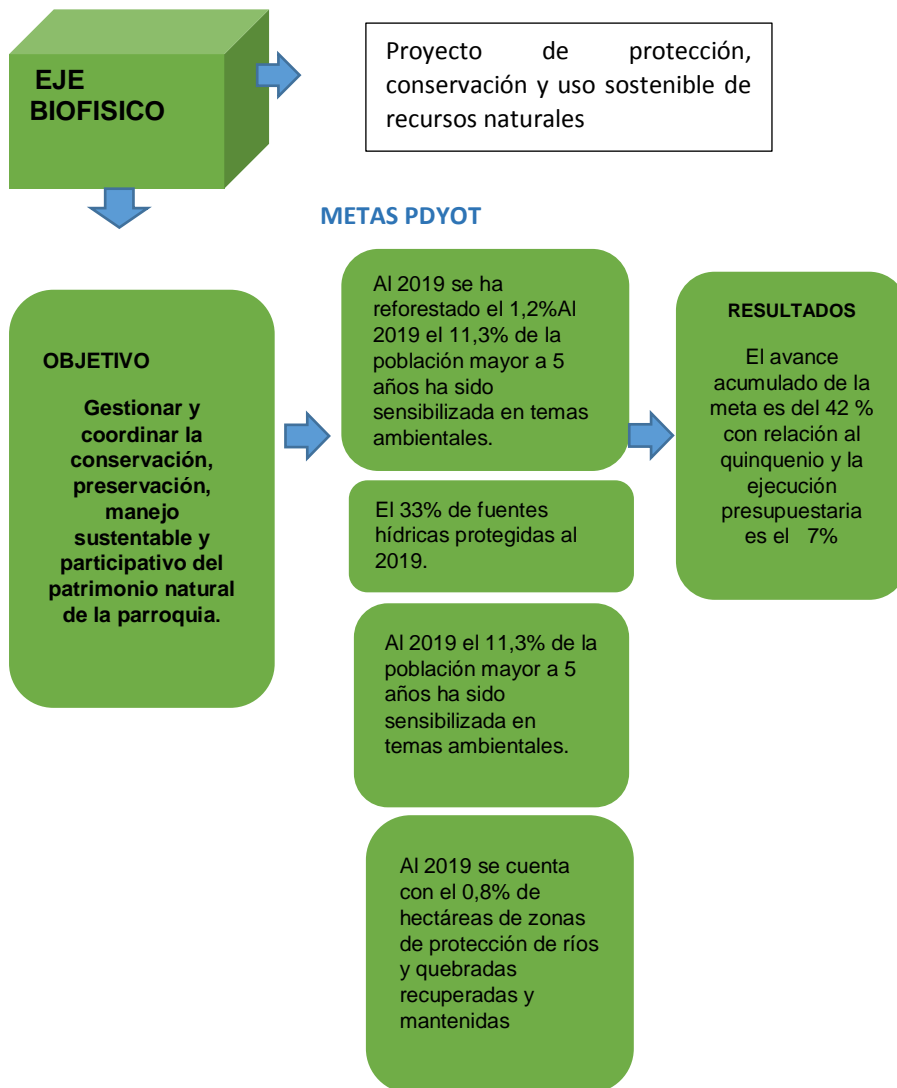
EJE BIOFISICO

Proyecto de protección, conservación y uso sostenible de recursos naturales

METAS PDYOT

OBJETIVO

Gestionar y coordinar la conservación, preservación, manejo sustentable y participativo del patrimonio natural de la parroquia.

Al 2019 se ha reforestado el 1,2%Al 2019 el 11,3% de la población mayor a 5 años ha sido sensibilizada en temas ambientales.

El 33% de fuentes hídricas protegidas al 2019.

Al 2019 el 11,3% de la población mayor a 5 años ha sido sensibilizada en temas ambientales.

Al 2019 se cuenta con el 0,8% de hectáreas de zonas de protección de ríos y quebradas recuperadas y mantenidas

RESULTADOS

El avance acumulado de la meta es del 42 % con relación al quinquenio y la ejecución presupuestaria es el 7%